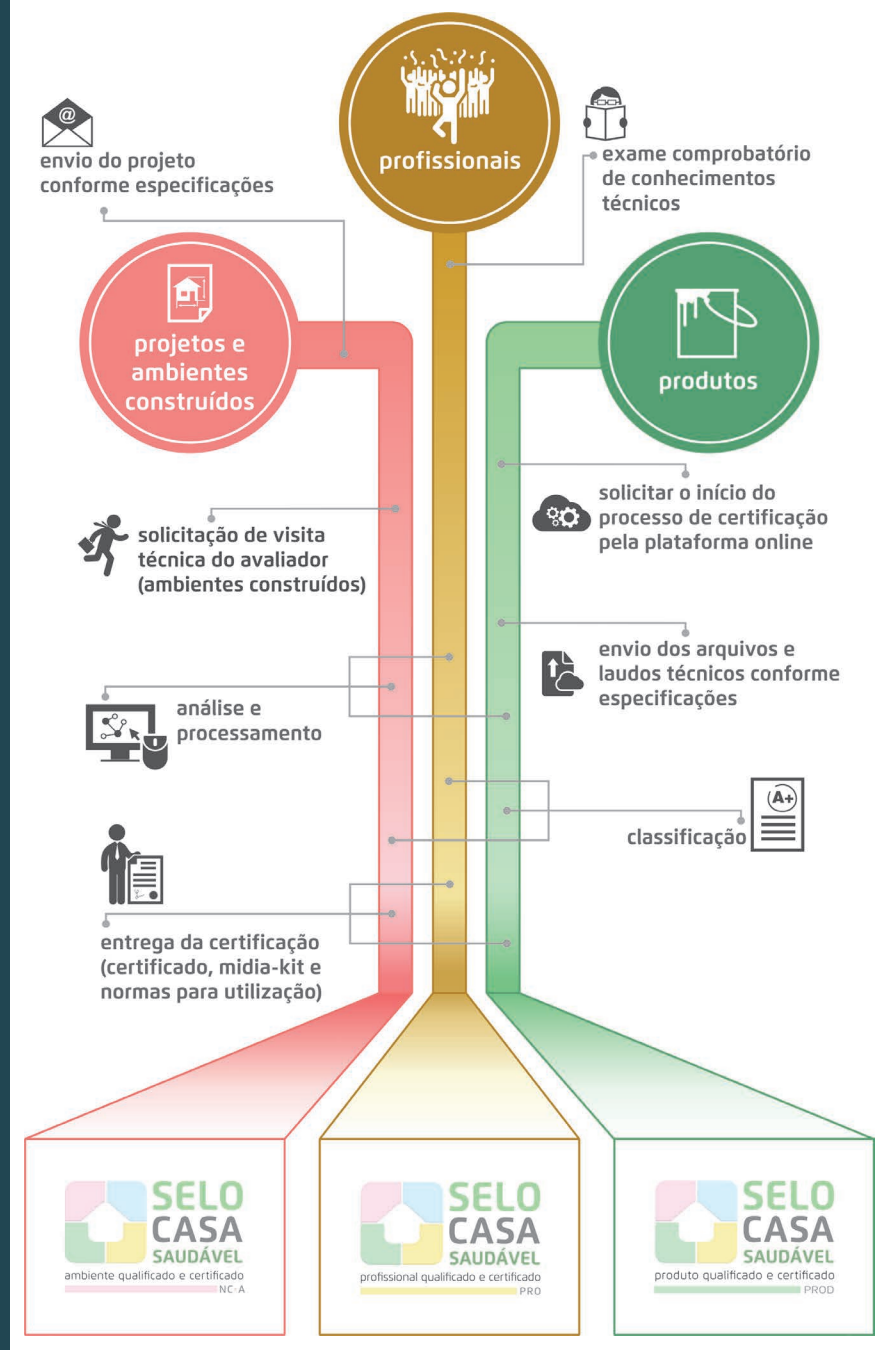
profissionais

envio do projeto conforme especificações

exame comprobatório de conhecimentos técnicos

projetos e ambientes construídos

produtos

solicitar o início do processo de certificação pela plataforma online

solicitação de visita técnica do avaliador (ambientes construídos)

envio dos arquivos e laudos técnicos conforme especificações

análise e processamento

A+

classificação

entrega da certificação (certificado, midia-kit e normas para utilização)

SELO CASA SAUDÁVEL
ambiente qualificado e certificado
NC-A

SELO CASA SAUDÁVEL
profissional qualificado e certificado
PRO

SELO CASA SAUDÁVEL
produto qualificado e certificado
PROD